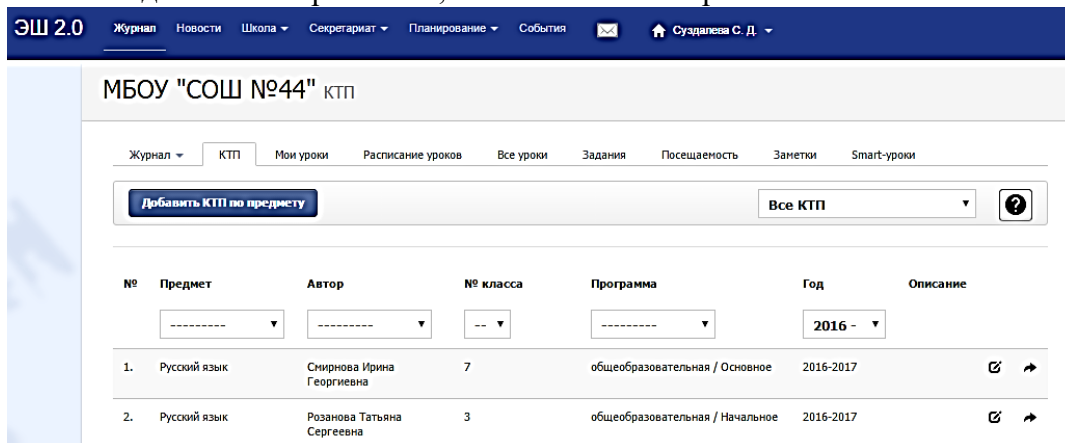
ЭШ 2.0 Журнал Новости Школа ▾ Секретариат ▾ Планирование ▾ События Суздалева С. Д. ▾

МБОУ "СОШ №44" КТП

Журнал ▾ КТП Мои уроки Расписание уроков Все уроки Задания Посещаемость Заметки Smart-уроки

Добавить КТП по предмету

Все КТП ▾

?

| № | Предмет | Автор | № класса | Программа | Год | Описание |
|---|---|---|---|---|---|---|
| | --------- ▾ | --------- ▾ | -- ▾ | --------- ▾ | 2016 - ▾ | |
| 1. | Русский язык | Смирнова Ирина Георгиевна | 7 | общеобразовательная / Основное | 2016-2017 | |
| 2. | Русский язык | Розанова Татьяна Сергеевна | 3 | общеобразовательная / Начальное | 2016-2017 | |